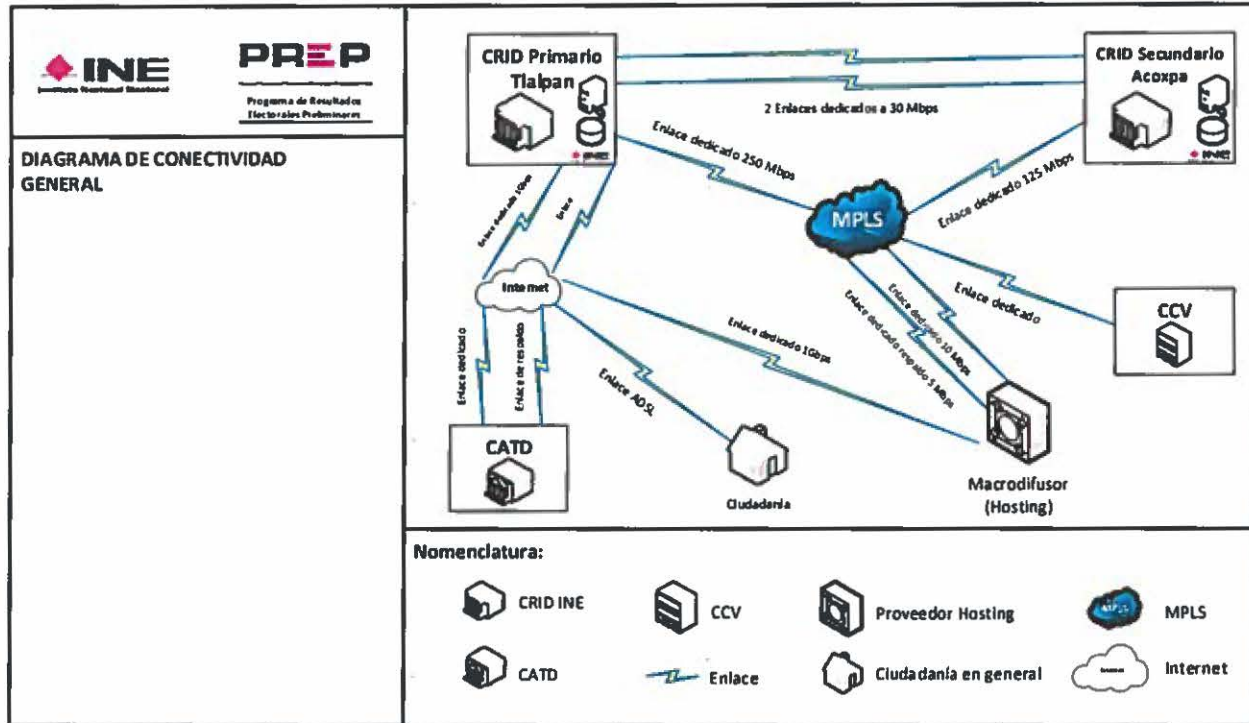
INE
Instituto Nacional Electoral

PREP
Programa de Resultados Electorales Preliminares

DIAGRAMA DE CONECTIVIDAD GENERAL

CRID Primario Tlalpan

CRID Secundario Acoxpa

2 Enlaces dedicados a 30 Mbps

Enlace dedicado 250 Mbps

Enlace dedicado 125 Mbps

MPLS

Enlace dedicado 1Gbps

Enlace

Internet

Enlace dedicado

CCV

Enlace dedicado 10 Mbps

Enlace dedicado respaldo 5 Mbps

Enlace dedicado 1Gbps

Enlace ADSL

Enlace dedicado

Enlace de respaldo

CATD

Ciudadanía

Macrodifusor (Hosting)

Nomenclatura:

CRID INE
CCV
Proveedor Hosting
MPLS
CATD
Enlace
Ciudadanía en general
Internet